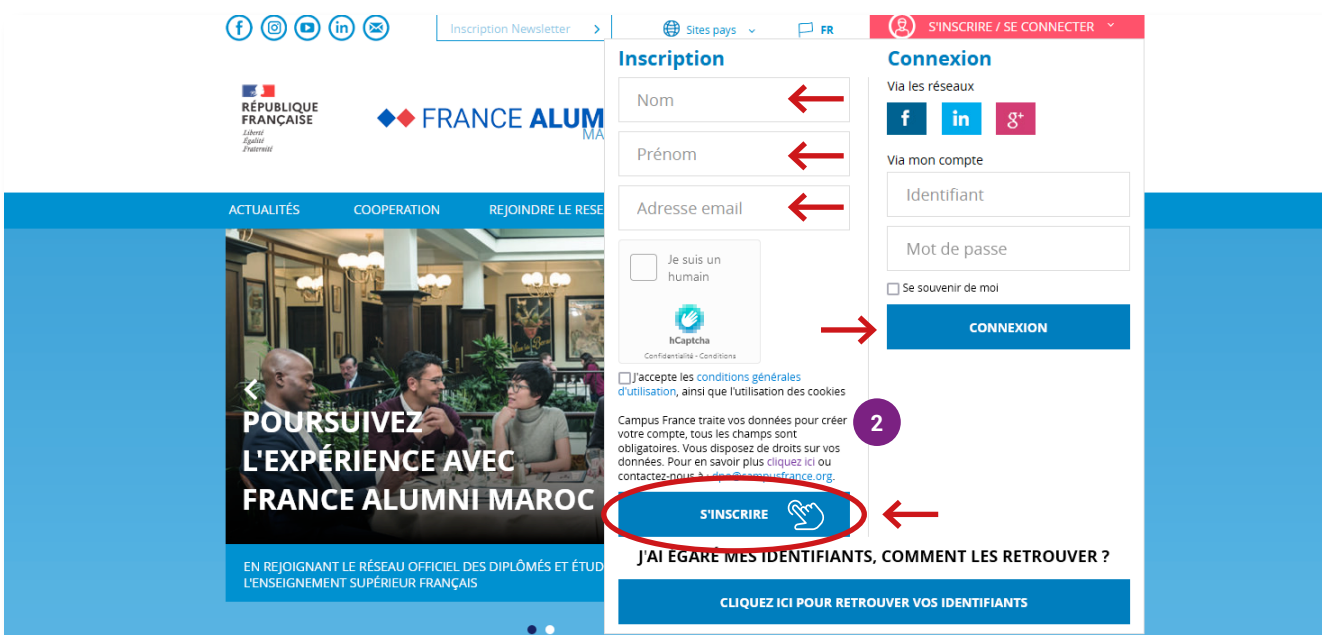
Inscription Newsletter

Sites pays

FR

S'INSCRIRE / SE CONNECTER

RÉPUBLIQUE FRANÇAISE
Liberté
Égalité
Fraternité

FRANCE ALUM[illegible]
MA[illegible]

ACTUALITÉS COOPERATION REJOINDRE LE RESE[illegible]

POURSUIVEZ L'EXPÉRIENCE AVEC FRANCE ALUMNI MAROC

EN REJOIGNANT LE RÉSEAU OFFICIEL DES DIPLÔMÉS ET ÉTUD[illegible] L'ENSEIGNEMENT SUPÉRIEUR FRANÇAIS

Inscription

Nom

Prénom

Adresse email

Je suis un humain

hCaptcha
Confidentialité - Conditions

J'accepte les conditions générales d'utilisation, ainsi que l'utilisation des cookies

Campus France traite vos données pour créer votre compte, tous les champs sont obligatoires. Vous disposez de droits sur vos données. Pour en savoir plus cliquez ici ou contactez-nous à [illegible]@campusfrance.org.

2

S'INSCRIRE

Connexion

Via les réseaux

Via mon compte

Identifiant

Mot de passe

Se souvenir de moi

CONNEXION

J'AI ÉGARÉ MES IDENTIFIANTS, COMMENT LES RETROUVER ?

CLIQUEZ ICI POUR RETROUVER VOS IDENTIFIANTS